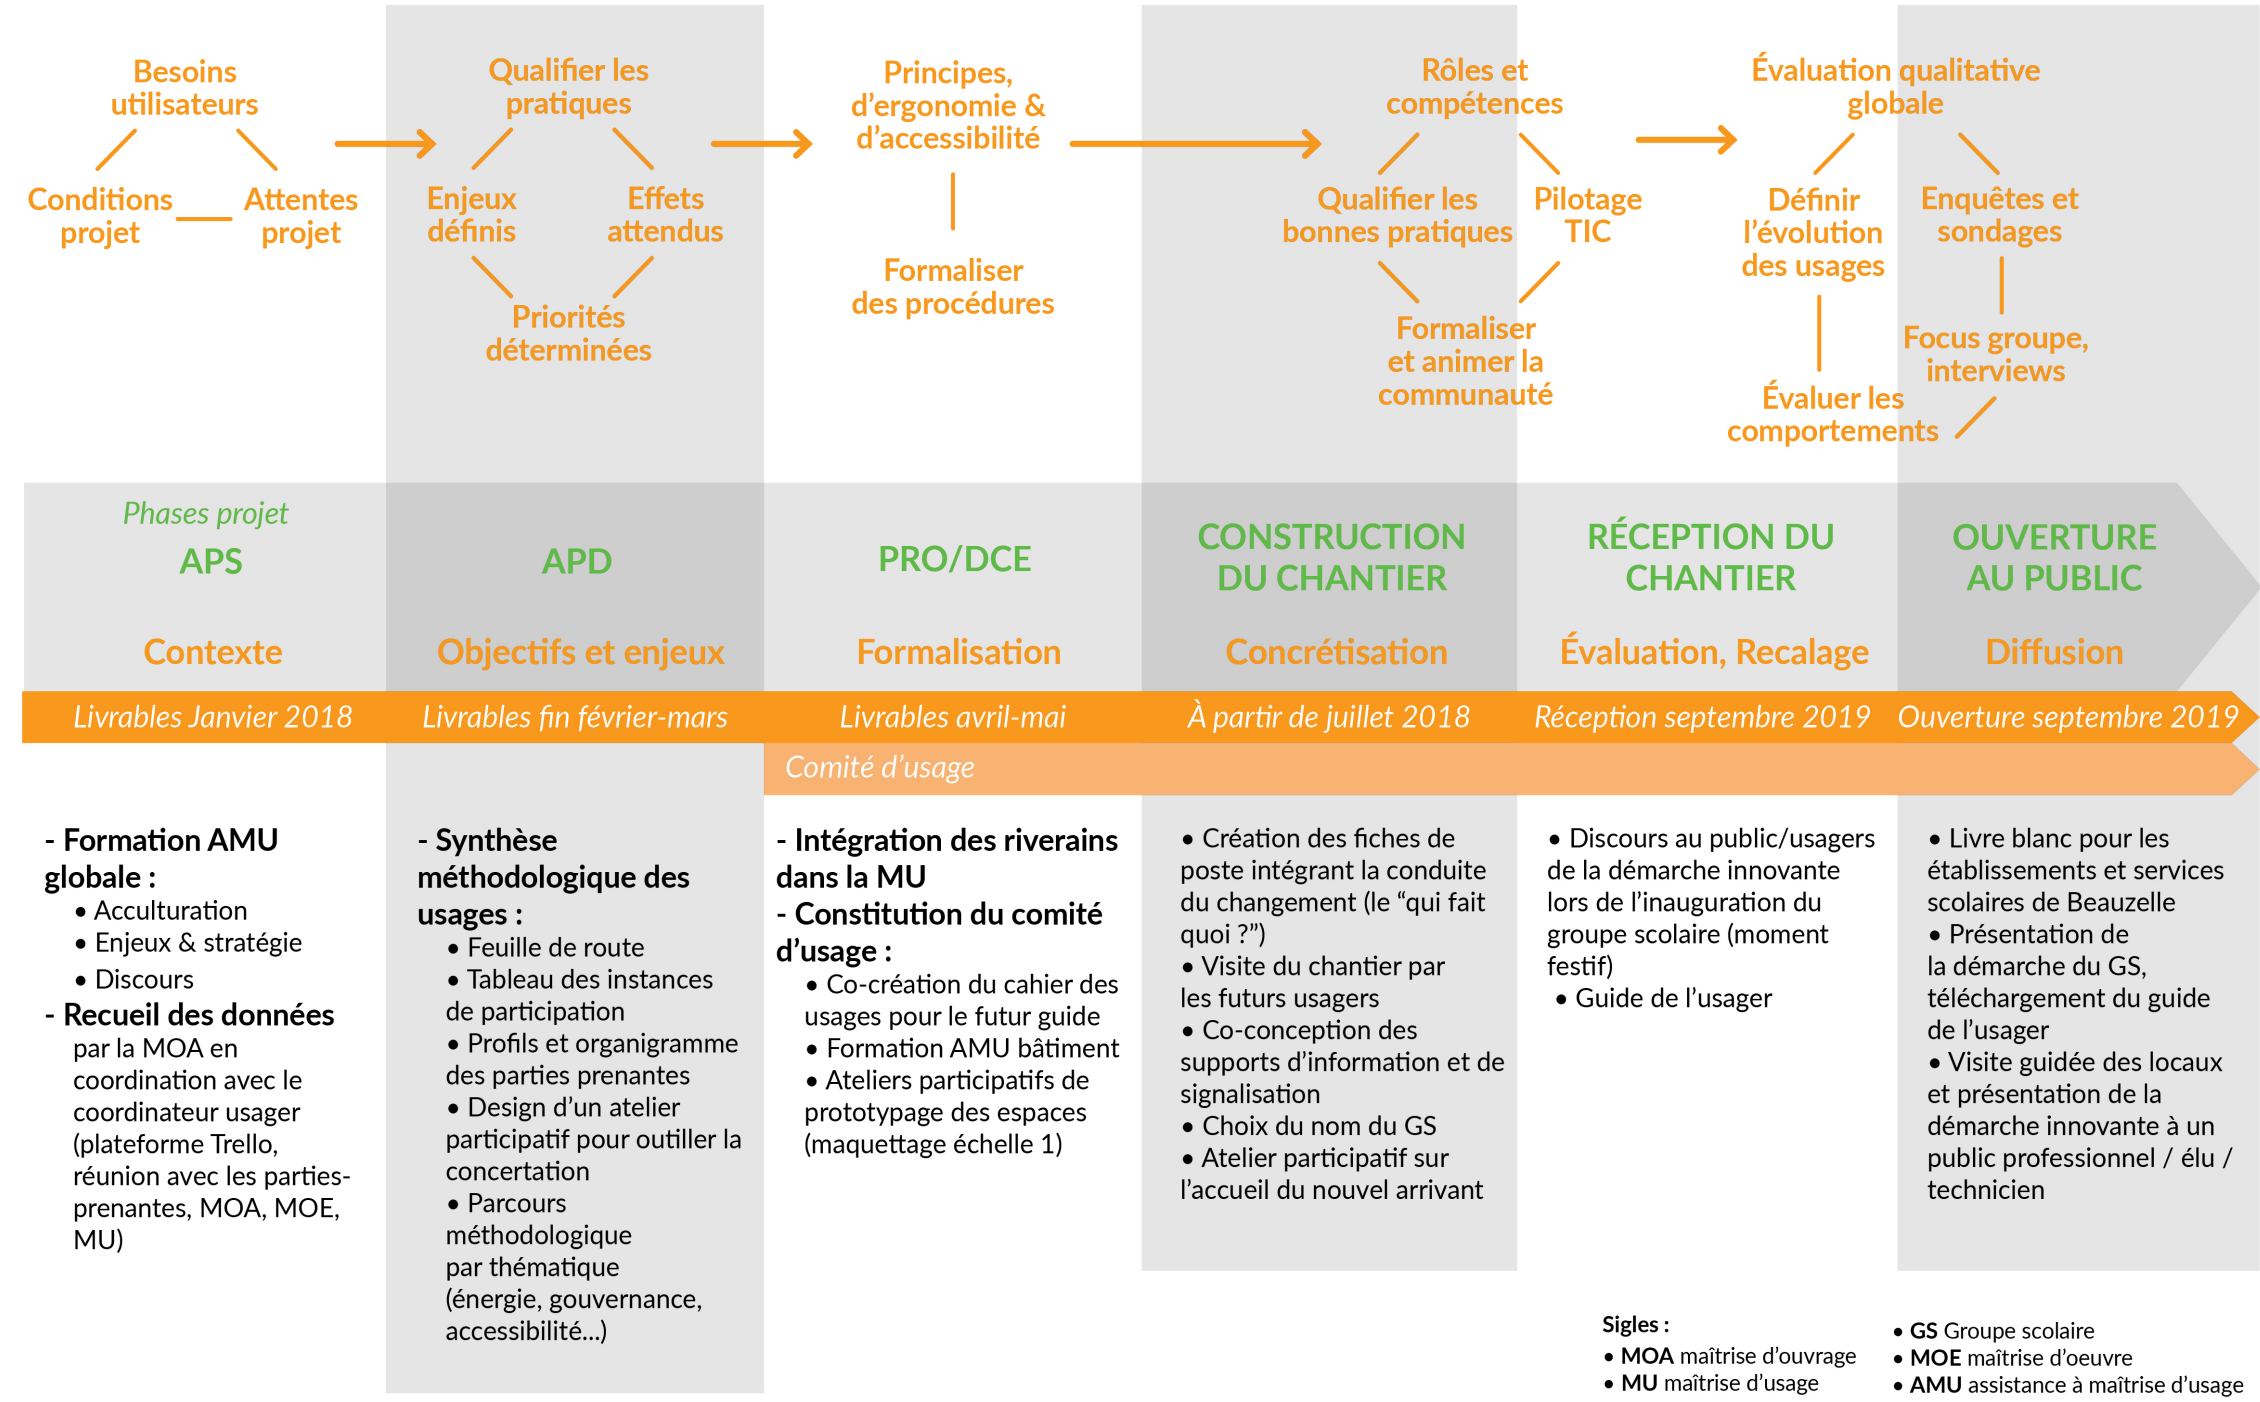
Besoins utilisateurs

Conditions projet

Attentes projet

Qualifier les pratiques

Enjeux définis

Effets attendus

Priorités déterminées

Principes, d'ergonomie & d'accessibilité

Formaliser des procédures

Rôles et compétences

Qualifier les bonnes pratiques

Pilotage TIC

Formaliser et animer la communauté

Évaluation qualitative globale

Définir l'évolution des usages

Enquêtes et sondages

Focus groupe, interviews

Évaluer les comportements

Phases projet

APS

Contexte

APD

Objectifs et enjeux

PRO/DCE

Formalisation

CONSTRUCTION DU CHANTIER

Concrétisation

RÉCEPTION DU CHANTIER

Évaluation, Recalage

OUVERTURE AU PUBLIC

Diffusion

Livrables Janvier 2018

Livrables fin février-mars

Livrables avril-mai

À partir de juillet 2018

Réception septembre 2019

Ouverture septembre 2019

Comité d'usage

- Formation AMU globale :
• Acculturation
• Enjeux & stratégie
• Discours
- Recueil des données par la MOA en coordination avec le coordinateur usager (plateforme Trello, réunion avec les parties-prenantes, MOA, MOE, MU)

- Synthèse méthodologique des usages :
• Feuille de route
• Tableau des instances de participation
• Profils et organigramme des parties prenantes
• Design d'un atelier participatif pour outiller la concertation
• Parcours méthodologique par thématique (énergie, gouvernance, accessibilité...)

- Intégration des riverains dans la MU
- Constitution du comité d'usage :
• Co-création du cahier des usages pour le futur guide
• Formation AMU bâtiment
• Ateliers participatifs de prototypage des espaces (maquettage échelle 1)

• Création des fiches de poste intégrant la conduite du changement (le "qui fait quoi ?")
• Visite du chantier par les futurs usagers
• Co-conception des supports d'information et de signalisation
• Choix du nom du GS
• Atelier participatif sur l'accueil du nouvel arrivant

• Discours au public/usagers de la démarche innovante lors de l'inauguration du groupe scolaire (moment festif)
• Guide de l'usager

• Livre blanc pour les établissements et services scolaires de Beauzelle
• Présentation de la démarche du GS, téléchargement du guide de l'usager
• Visite guidée des locaux et présentation de la démarche innovante à un public professionnel / élu / technicien

Sigles :
• MOA maîtrise d'ouvrage
• MU maîtrise d'usage

• GS Groupe scolaire
• MOE maîtrise d'oeuvre
• AMU assistance à maîtrise d'usage